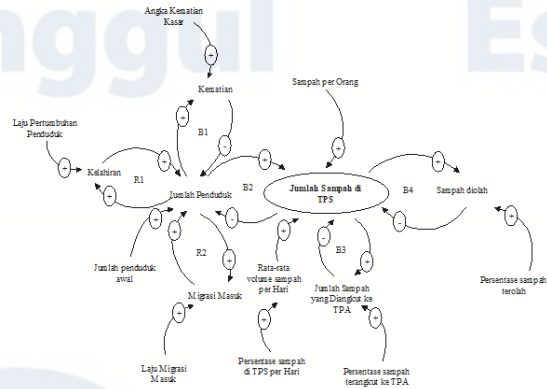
Angka Kematian Kasar

+

Kematian

+

B1

Laju Pertumbuhan Penduduk

+

+

-

+

Sampah per Orang

+

Kelahiran

+

R1

+

Jumlah Penduduk

B2

Jumlah Sampah di TPS

B4

+

Sampah diolah

+

+

-

+

-

-

+

B3

+

R2

Jumlah penduduk awal

+

Rata-rata volume sampah per Hari

Jumlah Sampah yang Diangkut ke TPA

Persentase sampah terolah

Migrasi Masuk

+

+

+

Laju Migrasi Masuk

Persentase sampah di TPS per Hari

Persentase sampah terangkut ke TPA